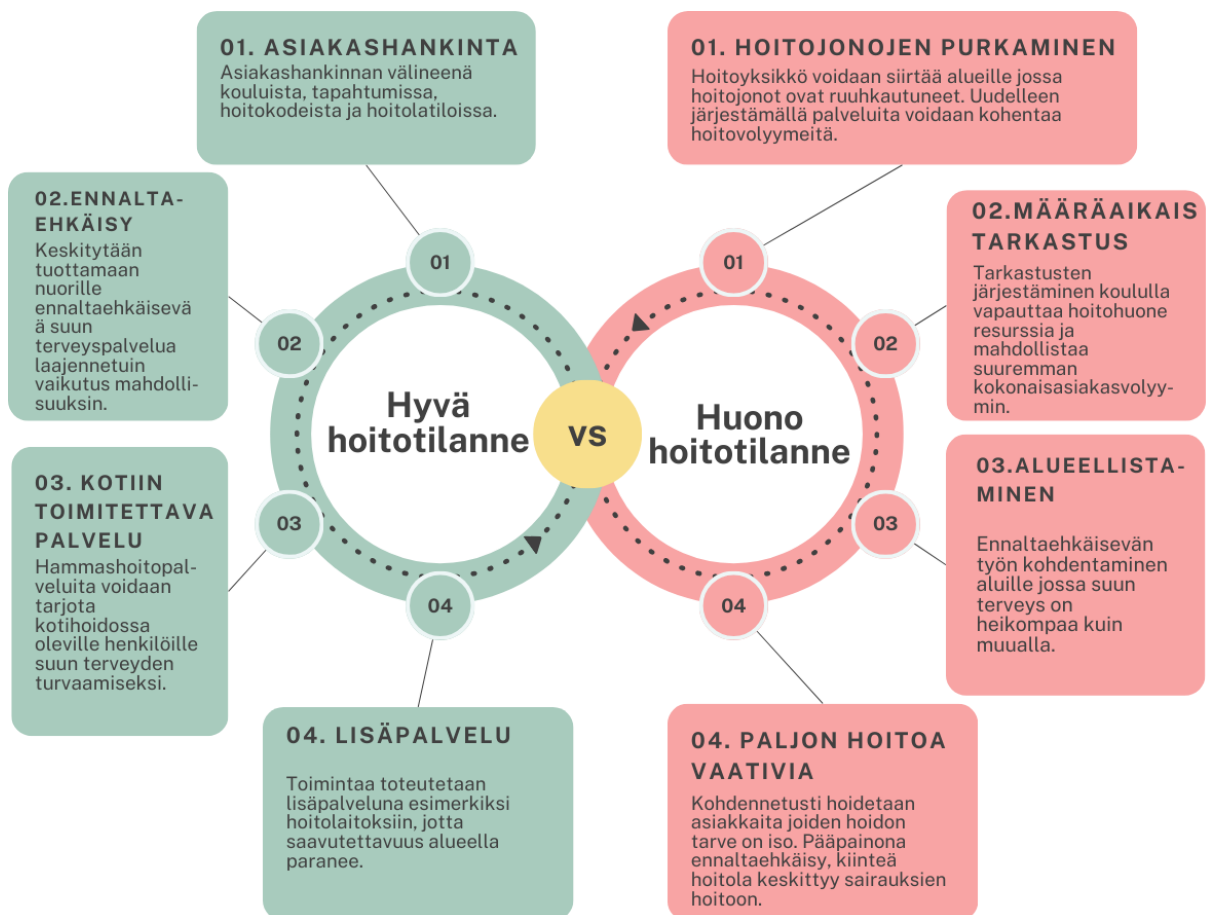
01. ASIAKASHANKINTA
Asiakashankinnan välineenä kouluista, tapahtumissa, hoitokodeista ja hoitolatiloissa.

02.ENNALTAEHKÄISY
Keskitytään tuottamaan nuorille ennaltaehkäisevä suun terveyspalvelua laajennetuin vaikutus mahdollisuuksin.

03. KOTIIN TOIMITETTAVA PALVELU
Hammashoitopalveluita voidaan tarjota kotihoidossa oleville henkilöille suun terveyden turvaamiseksi.

04. LISÄPALVELU
Toimintaa toteutetaan lisäpalveluna esimerkiksi hoitolaitoksiin, jotta saavutettavuus alueella paranee.

01
02
03
04
Hyvä hoitotilanne
VS
Huono hoitotilanne
01
02
03
04

01. HOITOJONOJEN PURKAMINEN
Hoitoyksikkö voidaan siirtää alueille jossa hoitojonot ovat ruuhkautuneet. Uudelleen järjestämällä palveluita voidaan kohentaa hoitovolyymeitä.

02.MÄÄRÄAIKAIS TARKASTUS
Tarkastusten järjestäminen koululla vapauttaa hoitohuone resurssia ja mahdollistaa suuremman kokonaisasiakasvolyymin.

03.ALUEELLISTAMINEN
Ennaltaehkäisevän työn kohdentaminen aluille jossa suun terveys on heikompaa kuin muualla.

04. PALJON HOITOA VAATIVIA
Kohdennetusti hoidetaan asiakkaita joiden hoidon tarve on iso. Pääpainona ennaltaehkäisy, kiinteä hoitola keskittyy sairauksien hoitoon.